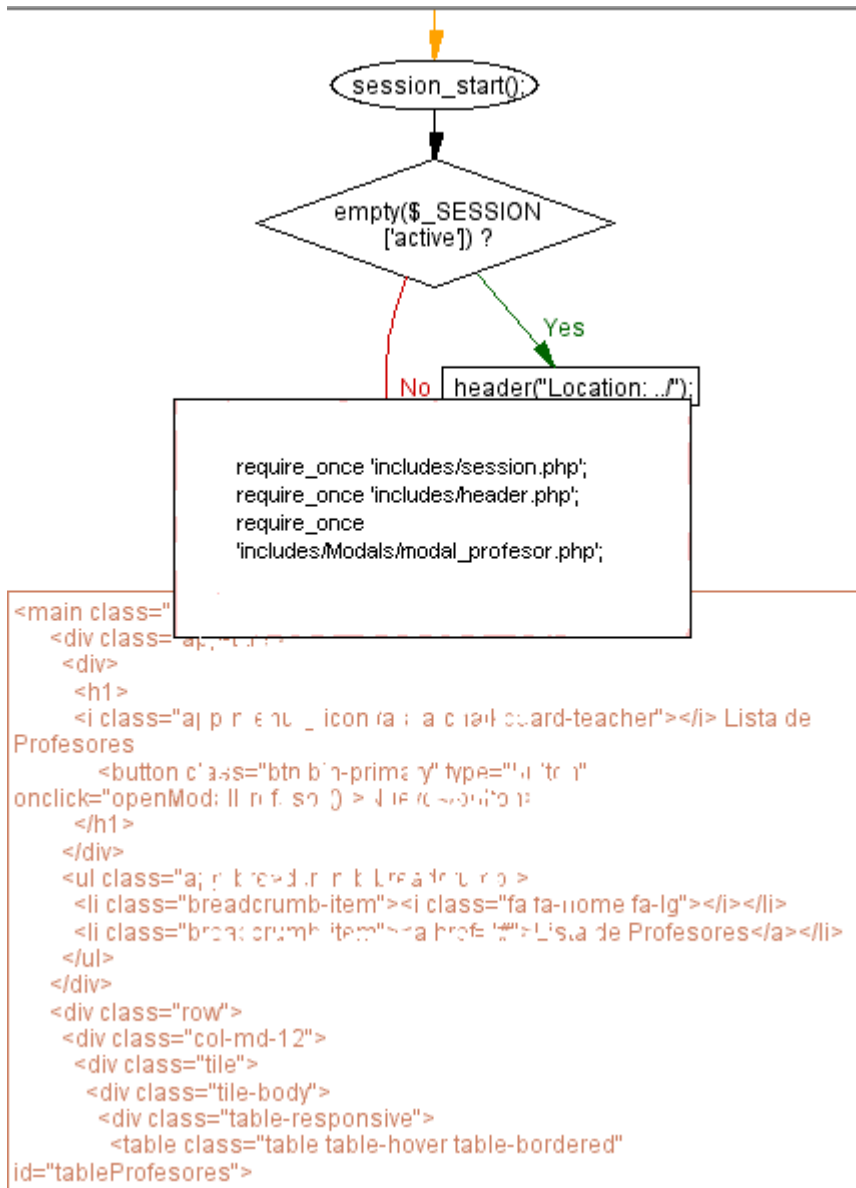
session_start();

empty($_SESSION ['active']) ?

Yes

No

header("Location: ../");

require_once 'includes/session.php';
require_once 'includes/header.php';
require_once 'includes/Modals/modal_profesor.php';

<main class="
<div class="ap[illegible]
<div>
<h1>
<i class="ap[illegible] icon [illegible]board-teacher"></i> Lista de Profesores
<button class="btn btn-primary" type="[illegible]" onclick="openModal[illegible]
</h1>
</div>
<ul class="a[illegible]breadcrumb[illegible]>
<li class="breadcrumb-item"><i class="fa fa-home fa-lg"></i></li>
<li class="breadcrumb-item"><a href="#">Lista de Profesores</a></li>
</ul>
</div>
<div class="row">
<div class="col-md-12">
<div class="tile">
<div class="tile-body">
<div class="table-responsive">
<table class="table table-hover table-bordered" id="tableProfesores">